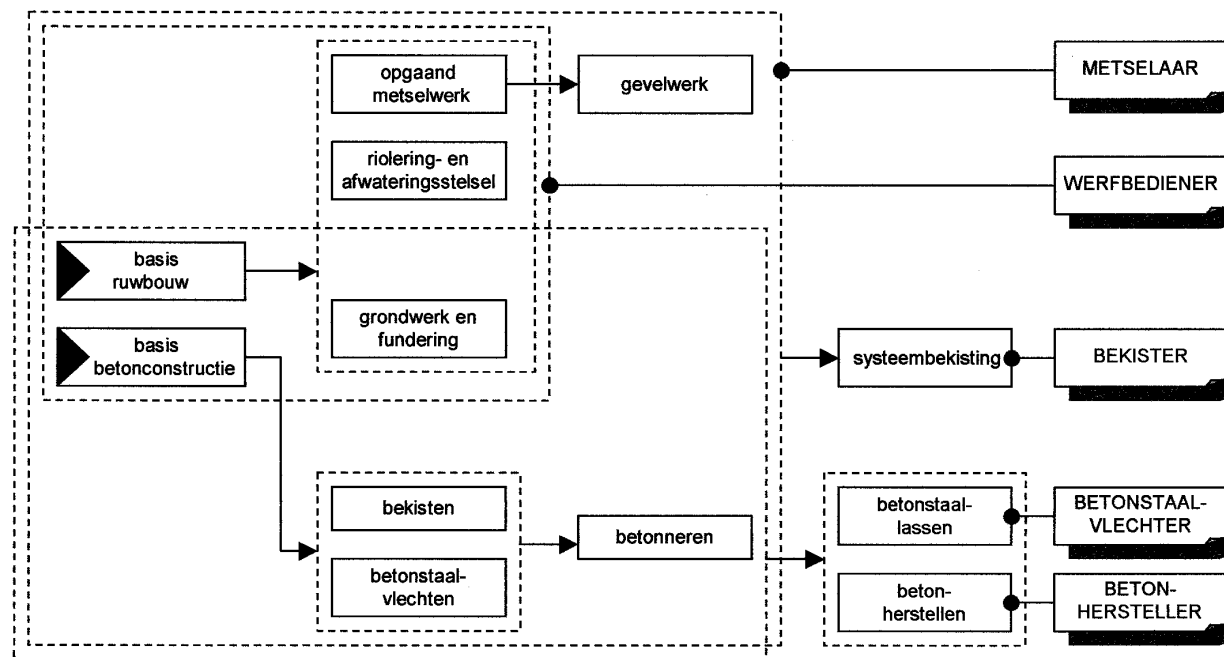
opgaand metselwerk

gevelwerk

METSELAAR

riolering- en afwateringsstelsel

WERFBEDIENER

basis ruwbouw

grondwerk en fundering

basis betonconstructie

systeembekisting

BEKISTER

bekisten

betonstaalvlechten

betonneren

betonstaallassen

BETONSTAALVLECHTER

betonherstellen

BETONHERSTELLER